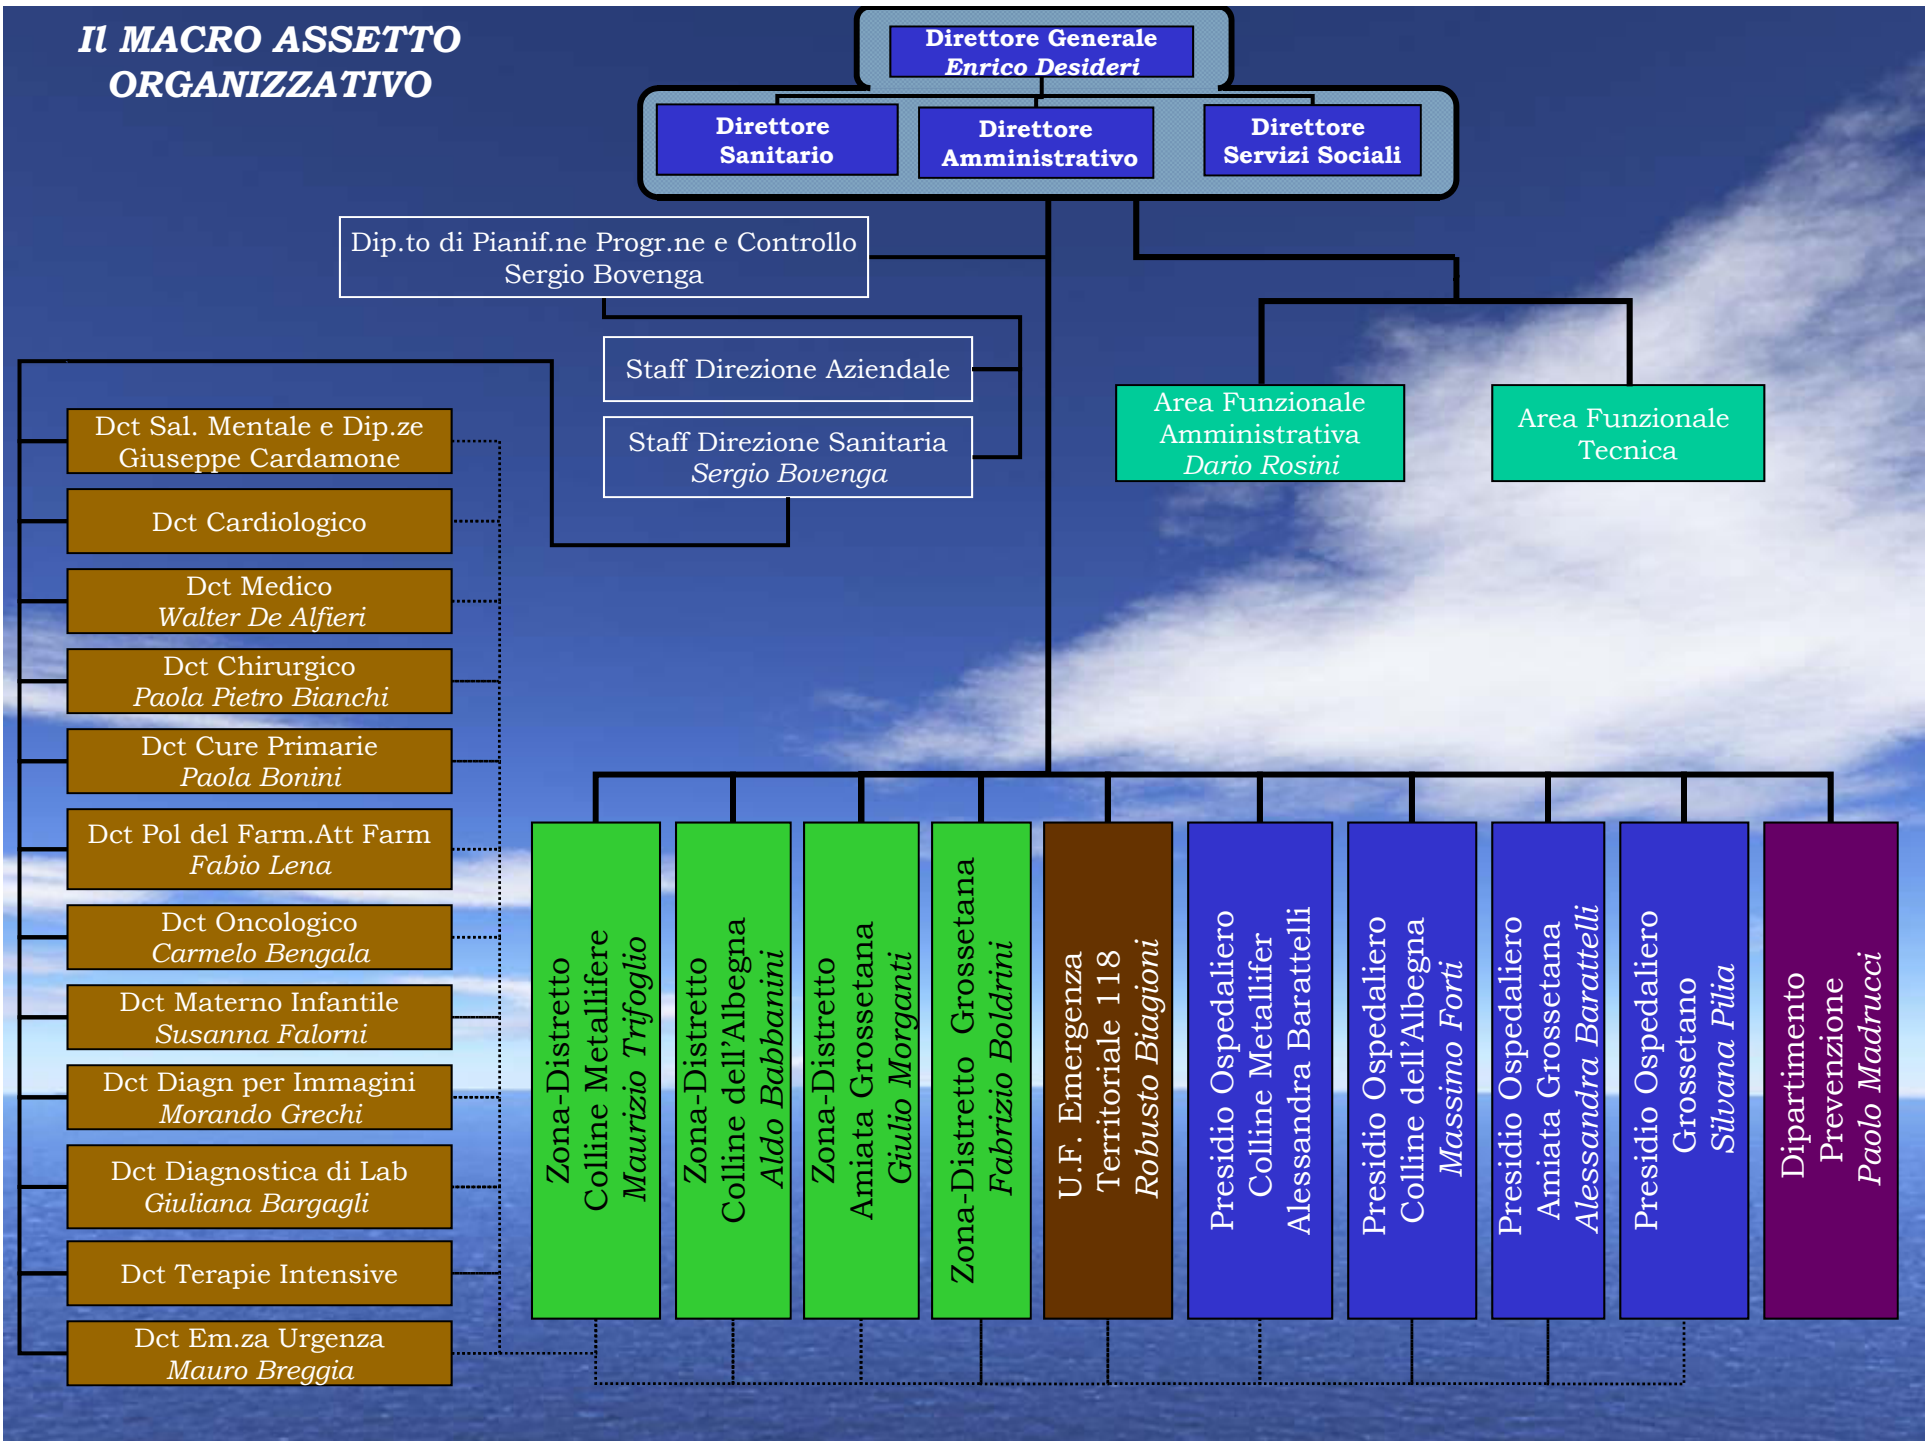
Il MACRO ASSETTO ORGANIZZATIVO

Direttore Generale
Enrico Desideri

Direttore Sanitario

Direttore Amministrativo

Direttore Servizi Sociali

Dip.to di Pianif.ne Progr.ne e Controllo
Sergio Bovenga

Staff Direzione Aziendale

Staff Direzione Sanitaria
Sergio Bovenga

Area Funzionale Amministrativa
Dario Rosini

Area Funzionale Tecnica

Dct Sal. Mentale e Dip.ze
Giuseppe Cardamone

Dct Cardiologico

Dct Medico
Walter De Alfieri

Dct Chirurgico
Paola Pietro Bianchi

Dct Cure Primarie
Paola Bonini

Dct Pol del Farm.Att Farm
Fabio Lena

Dct Oncologico
Carmelo Bengala

Dct Materno Infantile
Susanna Falorni

Dct Diagn per Immagini
Morando Grechi

Dct Diagnostica di Lab
Giuliana Bargagli

Dct Terapie Intensive

Dct Em.za Urgenza
Mauro Breggia

Zona-Distretto Colline Metallifere
Maurizio Trifoglio

Zona-Distretto Colline dell'Albegna
Aldo Babbanini

Zona-Distretto Amiata Grossetana
Giulio Morganti

Zona-Distretto Grossetana
Fabrizio Boldrini

U.F. Emergenza Territoriale 118
Robusto Biagioni

Presidio Ospedaliero Colline Metallifer
Alessandra Barattelli

Presidio Ospedaliero Colline dell'Albegna
Massimo Forti

Presidio Ospedaliero Amiata Grossetana
Alessandra Barattelli

Presidio Ospedaliero Grossetano
Silvana Pilia

Dipartimento Prevenzione
Paolo Madrucci